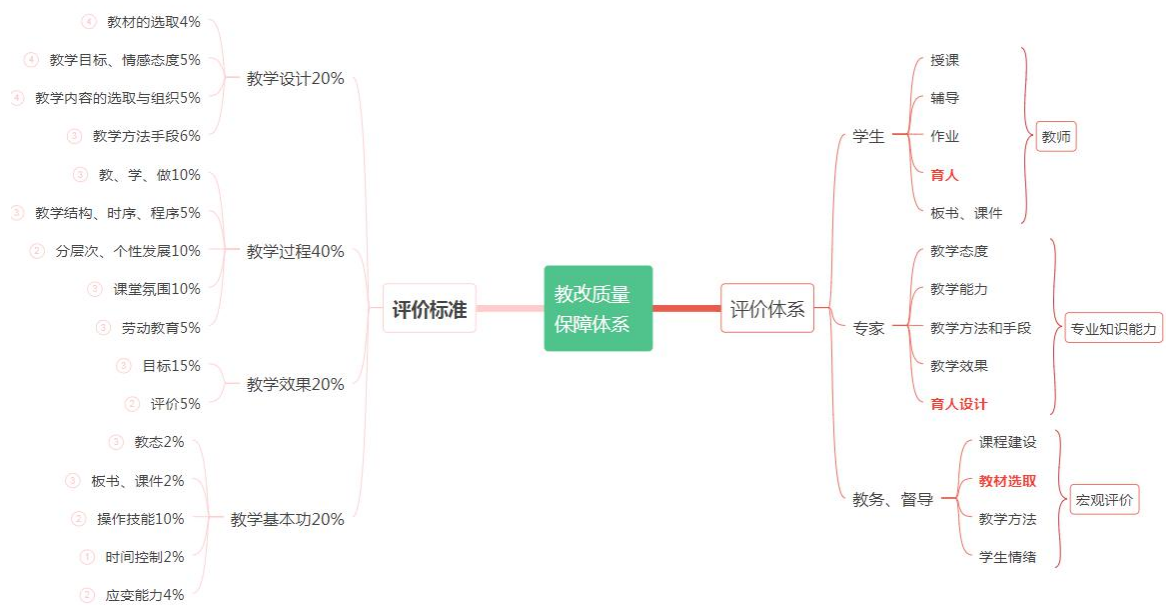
教改质量保障体系

评价标准

教学设计20%
④ 教材的选取4%
④ 教学目标、情感态度5%
④ 教学内容的选取与组织5%
③ 教学方法手段6%

教学过程40%
③ 教、学、做10%
③ 教学结构、时序、程序5%
② 分层次、个性发展10%
③ 课堂氛围10%
③ 劳动教育5%

教学效果20%
⑤ 目标15%
② 评价5%

教学基本功20%
③ 教态2%
⑤ 板书、课件2%
② 操作技能10%
① 时间控制2%
② 应变能力4%

评价体系

学生
授课
辅导
作业
育人
板书、课件
教师

专家
教学态度
教学能力
教学方法和手段
教学效果
育人设计
专业知识能力

教务、督导
课程建设
教材选取
教学方法
学生情绪
宏观评价